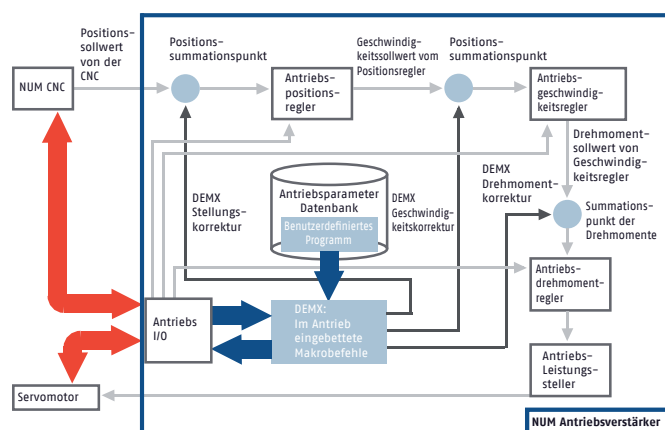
NUM CNC

Positionssollwert von der CNC

Positionssummationspunkt

Antriebspositionsregler

Geschwindigkeitssollwert vom Positionsregler

Positionssummationspunkt

Antriebsgeschwindigkeitsregler

Drehmomentsollwert von Geschwindigkeitsregler

DEMX Drehmomentkorrektur

Summationspunkt der Drehmomente

DEMX Stellungskorrektur

Antriebsparameter Datenbank

Benutzerdefiniertes Programm

DEMX Geschwindigkeitskorrektur

Antriebsdrehmomentregler

Antriebs I/O

DEMX: Im Antrieb eingebettete Makrobefehle

Antriebs-Leistungssteller

Servomotor

NUM Antriebsverstärker